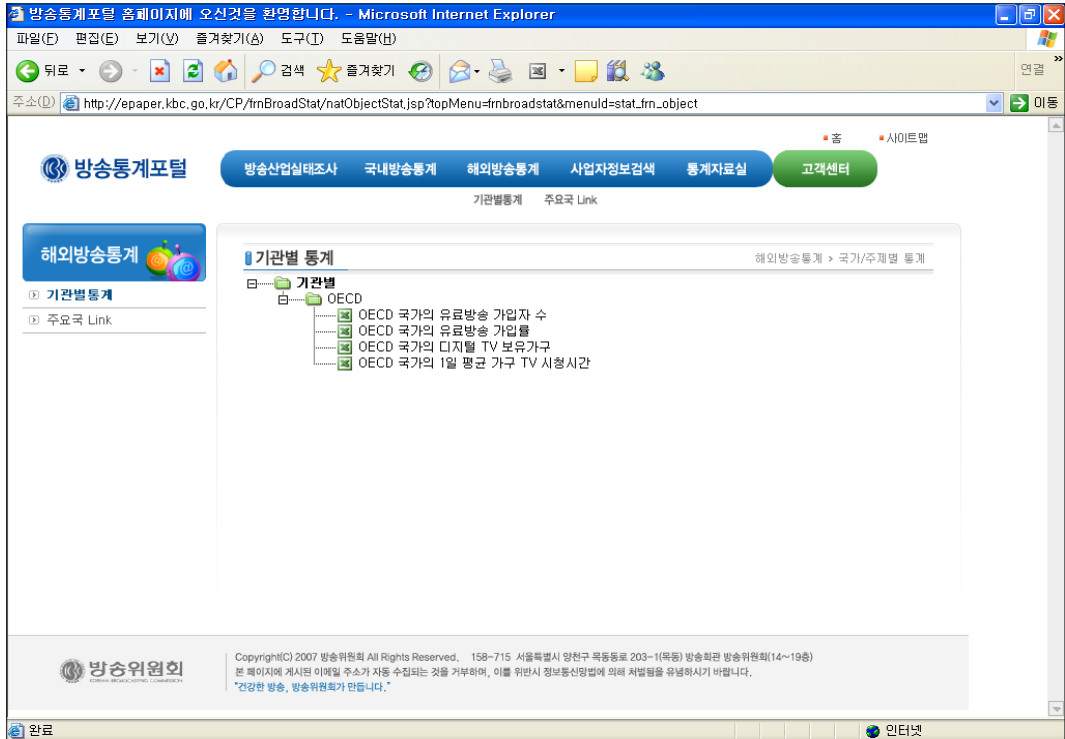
방송통계포털 홈페이지에 오신것을 환영합니다. - Microsoft Internet Explorer

파일(F) 편집(E) 보기(V) 즐겨찾기(A) 도구(T) 도움말(H)

뒤로 검색 즐겨찾기 연결

주소(D) http://epaper.kbc.go.kr/CP/frnBroadStat/natObjectStat.jsp?topMenu=frnbroadstat&menuId=stat_frn_object 이동

홈 사이트맵

방송통계포털

방송산업실태조사 국내방송통계 해외방송통계 사업자정보검색 통계자료실 고객센터

기관별통계 주요국 Link

해외방송통계

기관별통계

주요국 Link

기관별 통계

해외방송통계 > 국가/주제별 통계

기관별

OECD

OECD 국가의 유료방송 가입자 수

OECD 국가의 유료방송 가입률

OECD 국가의 디지털 TV 보유가구

OECD 국가의 1일 평균 가구 TV 시청시간

방송위원회

Copyright(C) 2007 방송위원회 All Rights Reserved. 158-715 서울특별시 양천구 목동동로 203-1(목동) 방송회관 방송위원회(14~19층)

본 페이지에 게시된 이메일 주소가 자동 수집되는 것을 거부하며, 이를 위반시 정보통신망법에 의해 처벌됨을 유념하시기 바랍니다.

"건강한 방송, 방송위원회가 만듭니다."

완료

인터넷